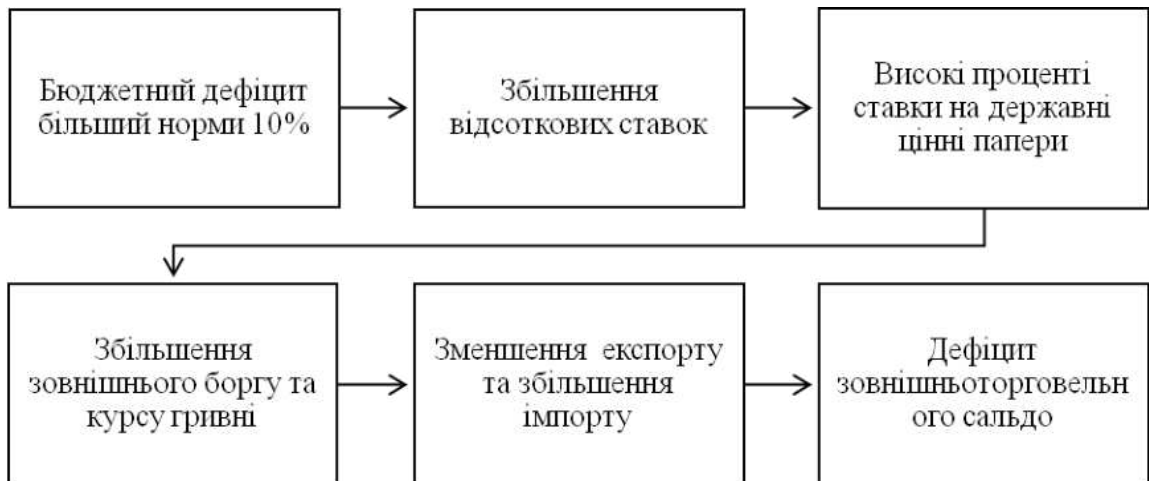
Бюджетний дефіцит більший норми 10%

Збільшення відсоткових ставок

Високі проценті ставки на державні цінні папери

Збільшення зовнішнього боргу та курсу гривні

Зменшення експорту та збільшення імпорту

Дефіцит зовнішньоторговельн ого сальдо